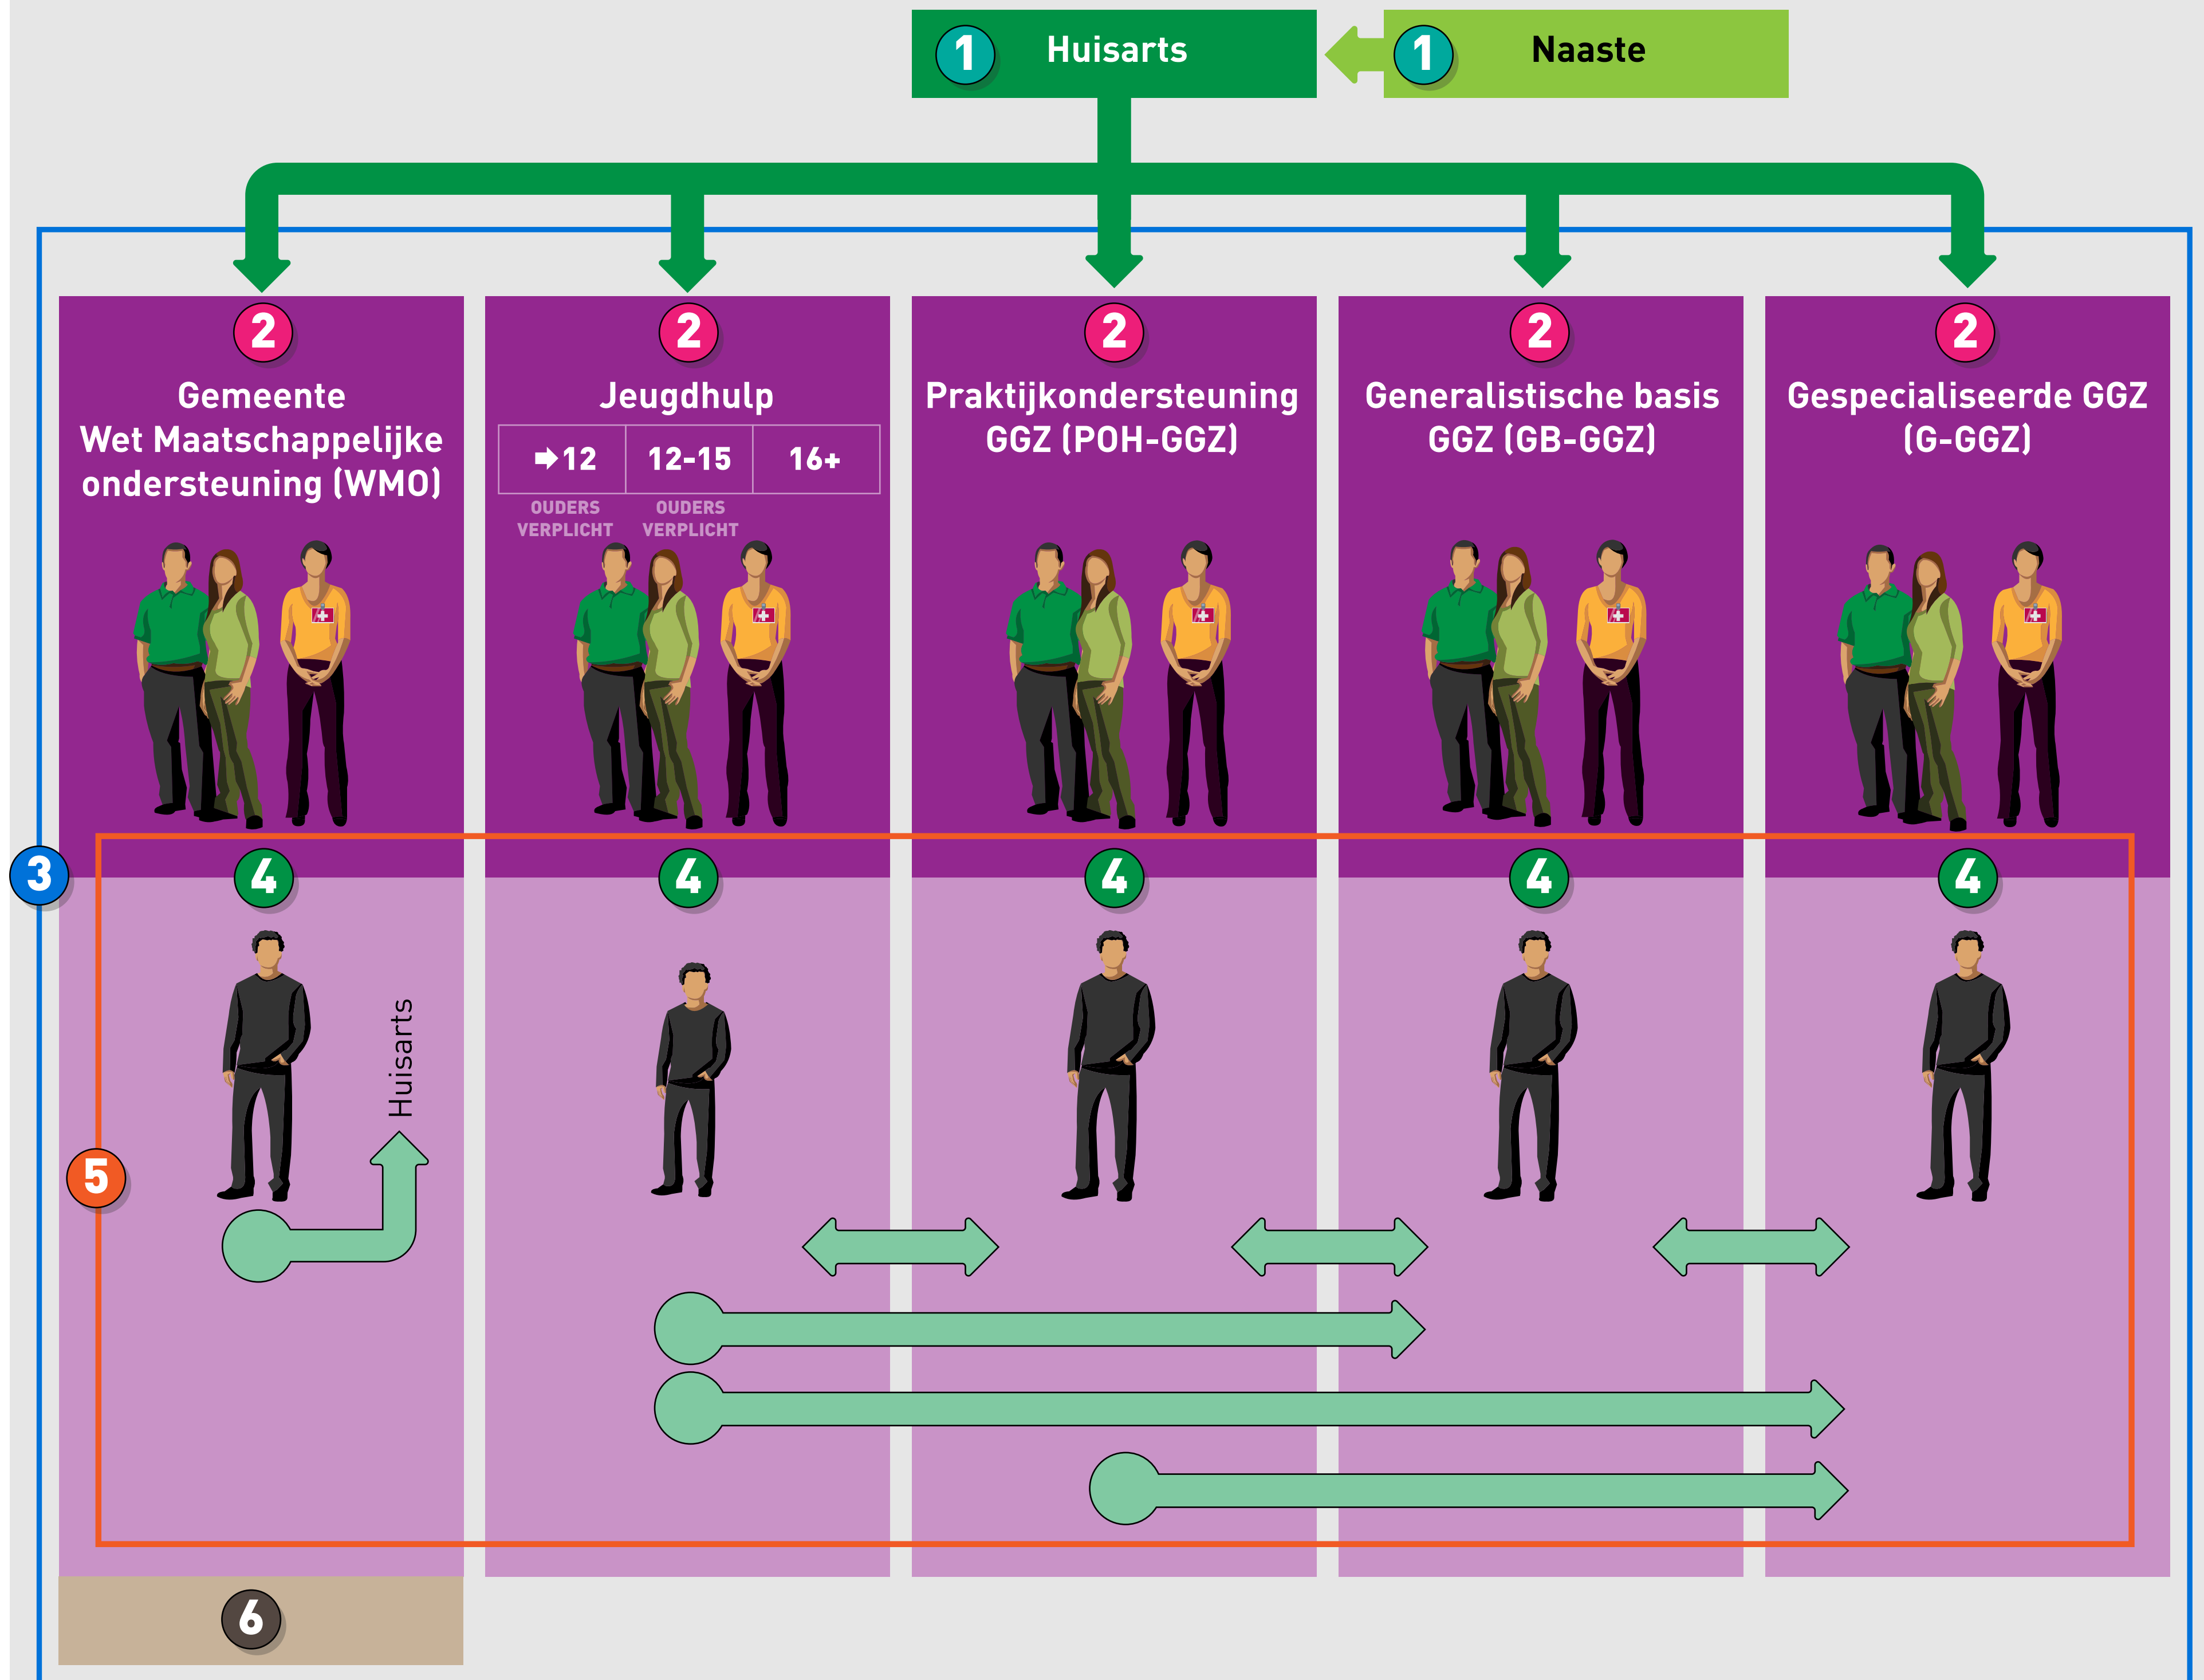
1 Huisarts

1 Naaste

2
Gemeente
Wet Maatschappelijke ondersteuning (WMO)

2
Jeugdhulp

| ➡12 | 12-15 | 16+ |
|---|---|---|

OUDERS VERPLICHT
OUDERS VERPLICHT

2
Praktijkondersteuning GGZ (POH-GGZ)

2
Generalistische basis GGZ (GB-GGZ)

2
Gespecialiseerde GGZ (G-GGZ)

3

4
4
4
4
4

Huisarts

5

6